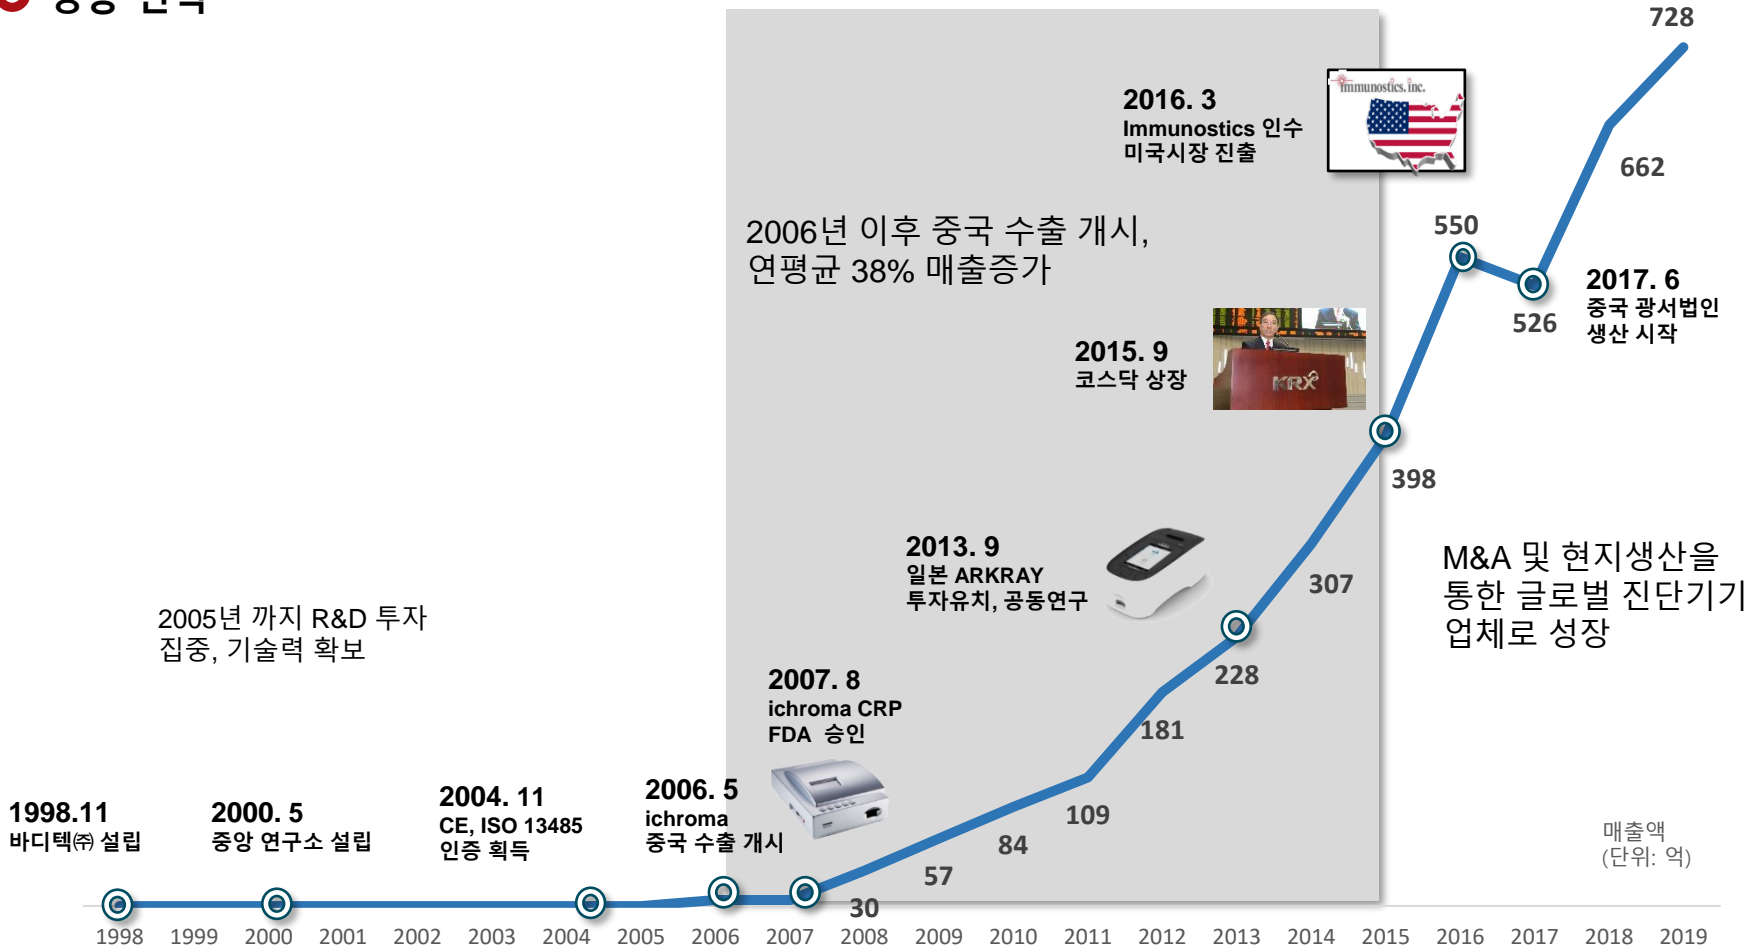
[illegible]

728

2016. 3
Immunostics 인수
미국시장 진출

Immunostics, inc.

662

2006년 이후 중국 수출 개시,
연평균 38% 매출증가

550

526

2017. 6
중국 광서법인
생산 시작

2015. 9
코스닥 상장

KRX

398

2013. 9
일본 ARKRAY
투자유치, 공동연구

307

M&A 및 현지생산을
통한 글로벌 진단기기
업체로 성장

2005년 까지 R&D 투자
집중, 기술력 확보

228

2007. 8
ichroma CRP
FDA 승인

181

1998.11
바디텍㈜ 설립

2000. 5
중앙 연구소 설립

2004. 11
CE, ISO 13485
인증 획득

2006. 5
ichroma
중국 수출 개시

109

84

57

30

매출액
(단위: 억)

1998 1999 2000 2001 2002 2003 2004 2005 2006 2007 2008 2009 2010 2011 2012 2013 2014 2015 2016 2017 2018 2019